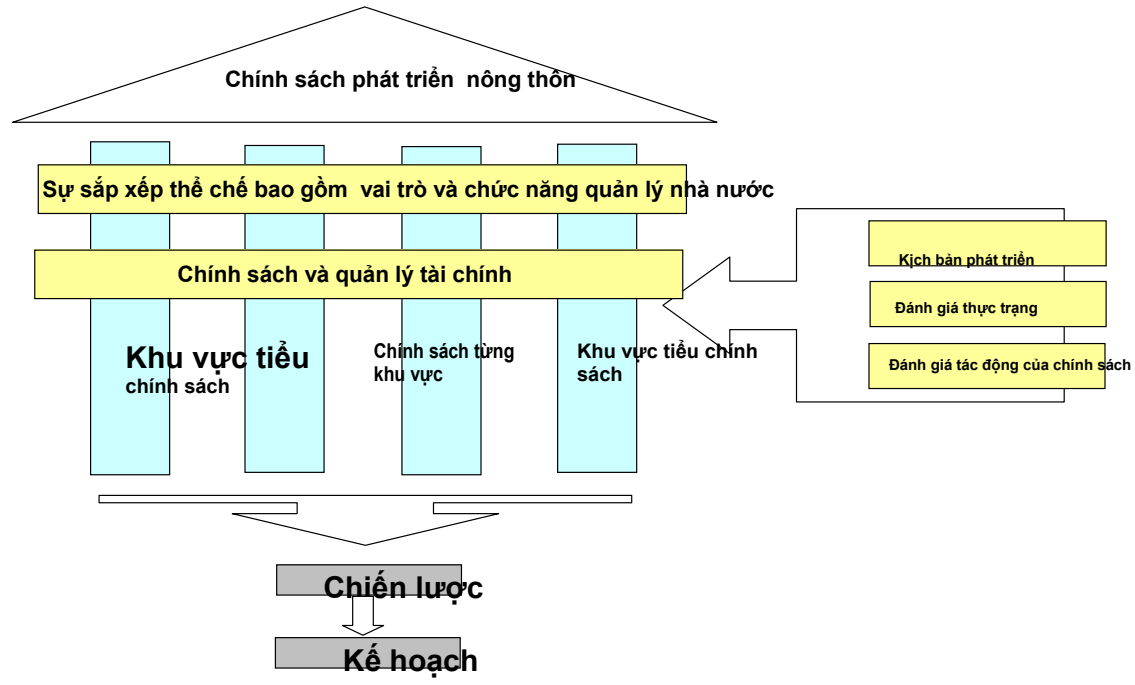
Chính sách phát triển nông thôn

Sự sắp xếp thể chế bao gồm vai trò và chức năng quản lý nhà nước

Chính sách và quản lý tài chính

Khu vực tiểu chính sách

Chính sách từng khu vực

Khu vực tiểu chính sách

Kịch bản phát triển

Đánh giá thực trạng

Đánh giá tác động của chính sách

Chiến lược

Kế hoạch